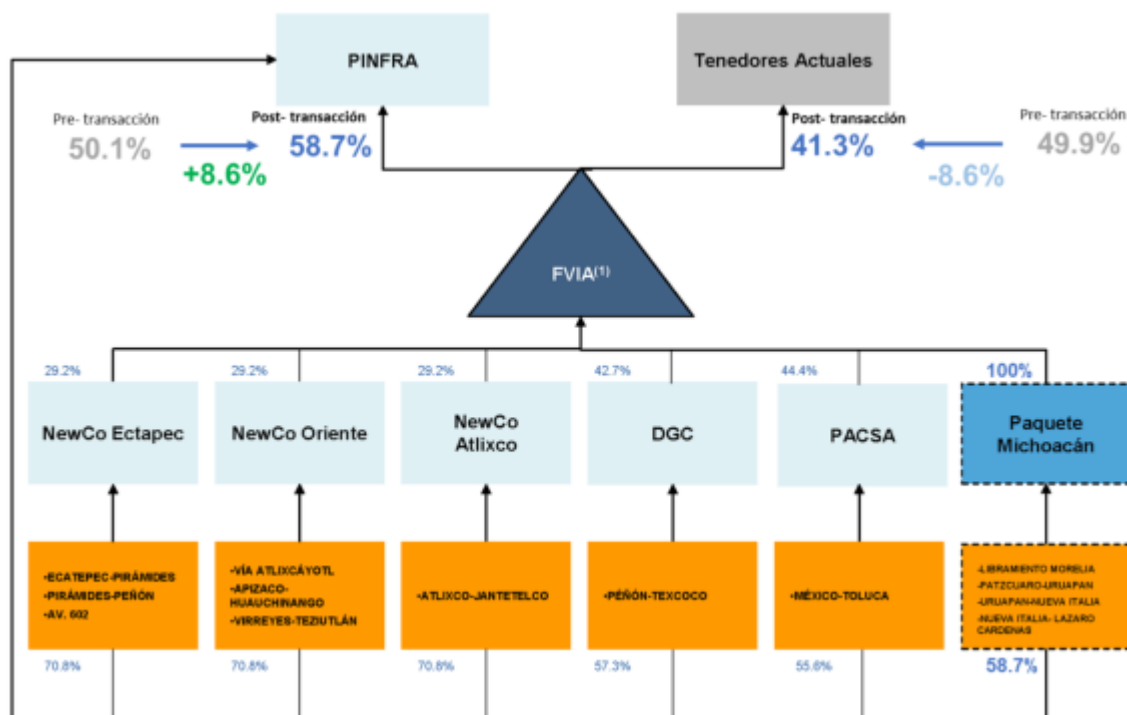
PINFRA

Tenedores Actuales

Pre- transacción
50.1%

+8.6%

Post- transacción
58.7%

Post- transacción
41.3%

Pre- transacción
49.9%

-8.6%

FVIA$^{(1)}$

29.2%
NewCo Ectapec

29.2%
NewCo Oriente

29.2%
NewCo Atlixco

42.7%
DGC

44.4%
PACSA

100%
Paquete Michoacán

-ECATEPEC-PIRÁMIDES
-PIRÁMIDES-PEÑÓN
-AV. 602

-VÍA ATLIXCÁYOTL
-APIZACO-HUAUCHINANGO
-VIRREYES-TEZIUTLÁN

-ATLIXCO-JANTETELCO

-PEÑÓN-TEXCOCO

-MÉXICO-TOLUCA

-LIBRAMIENTO MORELIA
-PATZCUARO-URUAPAN
-URUAPAN-NUEVA ITALIA
-NUEVA ITALIA- LAZARO CARDENAS

70.8%

70.8%

70.8%

57.3%

55.6%

58.7%